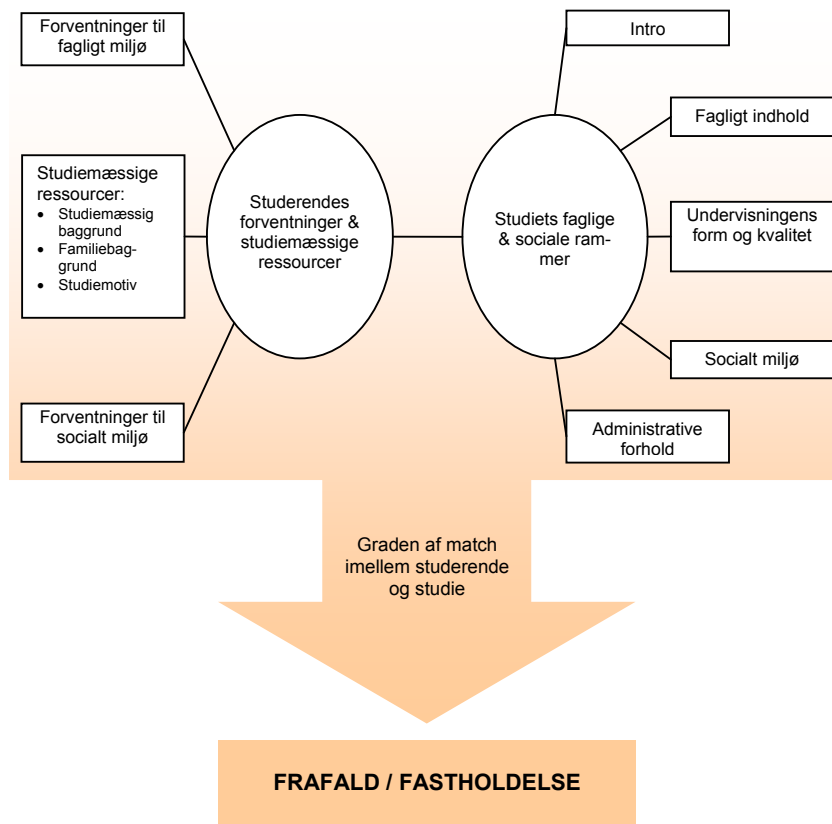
Forventninger til fagligt miljø

Studiemæssige ressourcer:
- Studiemæssig baggrund
- Familiebaggrund
- Studiemotiv

Forventninger til socialt miljø

Studerendes forventninger & studiemæssige ressourcer

Studiets faglige & sociale rammer

Intro

Fagligt indhold

Undervisningens form og kvalitet

Socialt miljø

Administrative forhold

Graden af match imellem studerende og studie

FRAFALD / FASTHOLDELSE